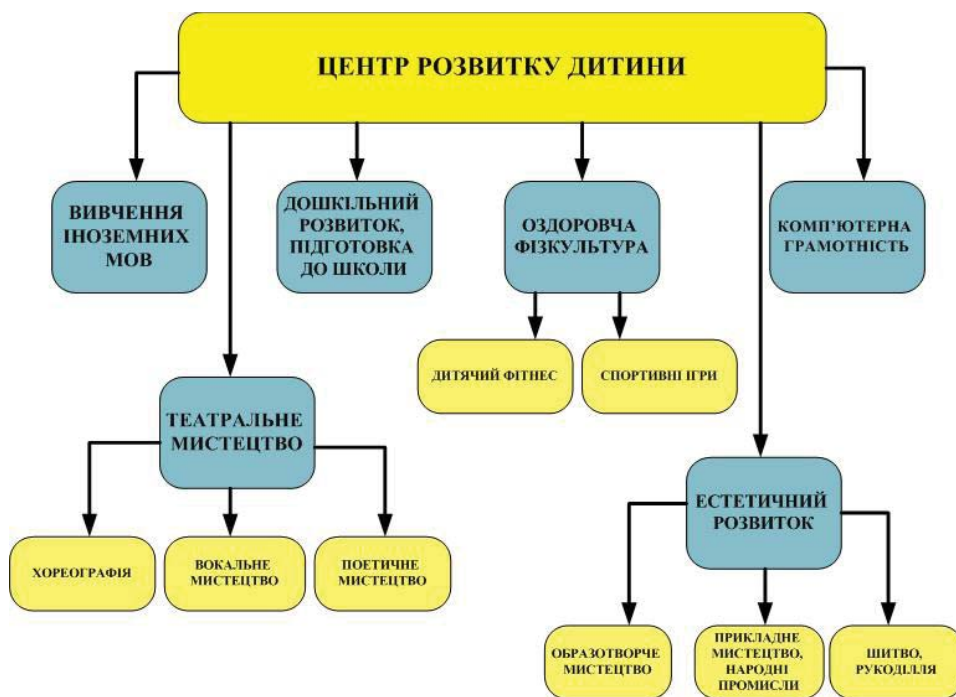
ЦЕНТР РОЗВИТКУ ДИТИНИ

ВИВЧЕННЯ ІНОЗЕМНИХ МОВ

ДОШКІЛЬНИЙ РОЗВИТОК, ПІДГОТОВКА ДО ШКОЛИ

ОЗДОРОВЧА ФІЗКУЛЬТУРА

КОМП'ЮТЕРНА ГРАМОТНІСТЬ

ДИТЯЧИЙ ФІТНЕС

СПОРТИВНІ ІГРИ

ТЕАТРАЛЬНЕ МИСТЕЦТВО

ХОРЕОГРАФІЯ

ВОКАЛЬНЕ МИСТЕЦТВО

ПОЕТИЧНЕ МИСТЕЦТВО

ЕСТЕТИЧНИЙ РОЗВИТОК

ОБРАЗОТВОРЧЕ МИСТЕЦТВО

ПРИКЛАДНЕ МИСТЕЦТВО, НАРОДНІ ПРОМИСЛИ

ШИТВО, РУКОДІЛЛЯ